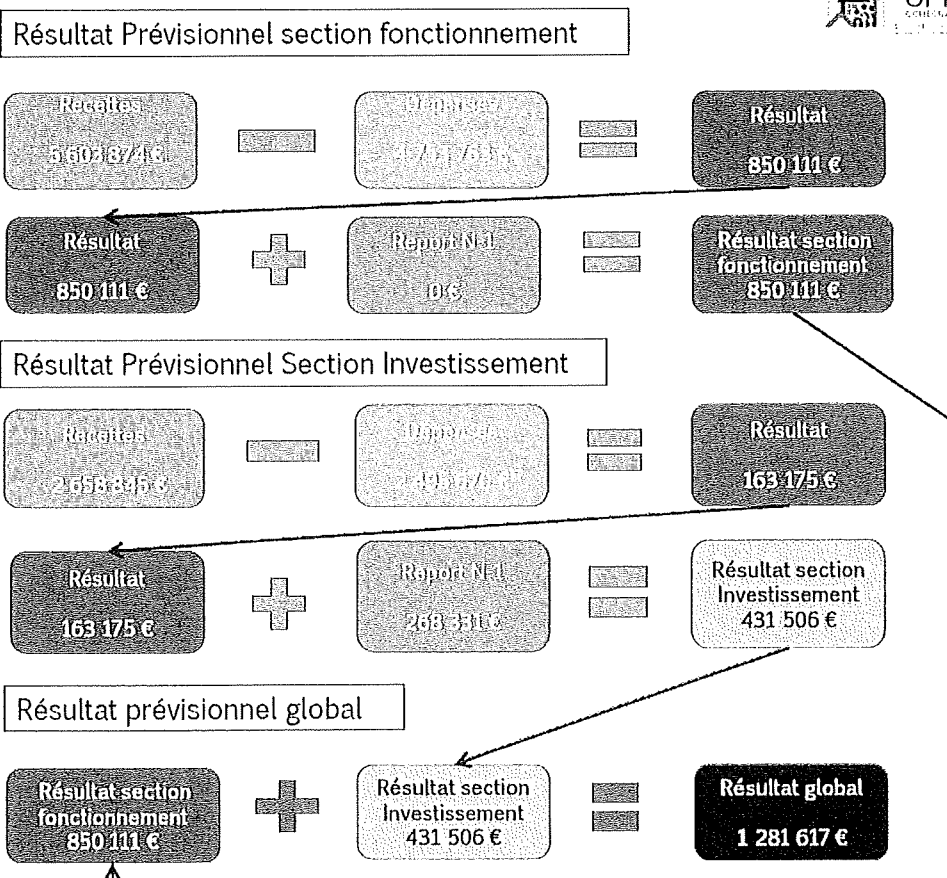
Résultat Prévisionnel section fonctionnement

Recettes
5 603 874 €

Dépenses
4 7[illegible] €

Résultat
850 111 €

Résultat
850 111 €

Report N-1
0 €

Résultat section fonctionnement
850 111 €

Résultat Prévisionnel Section Investissement

Recettes
2 658 845 €

Dépenses
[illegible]

Résultat
163 175 €

Résultat
163 175 €

Report N-1
268 331 €

Résultat section Investissement
431 506 €

Résultat prévisionnel global

Résultat section fonctionnement
850 111 €

Résultat section Investissement
431 506 €

Résultat global
1 281 617 €